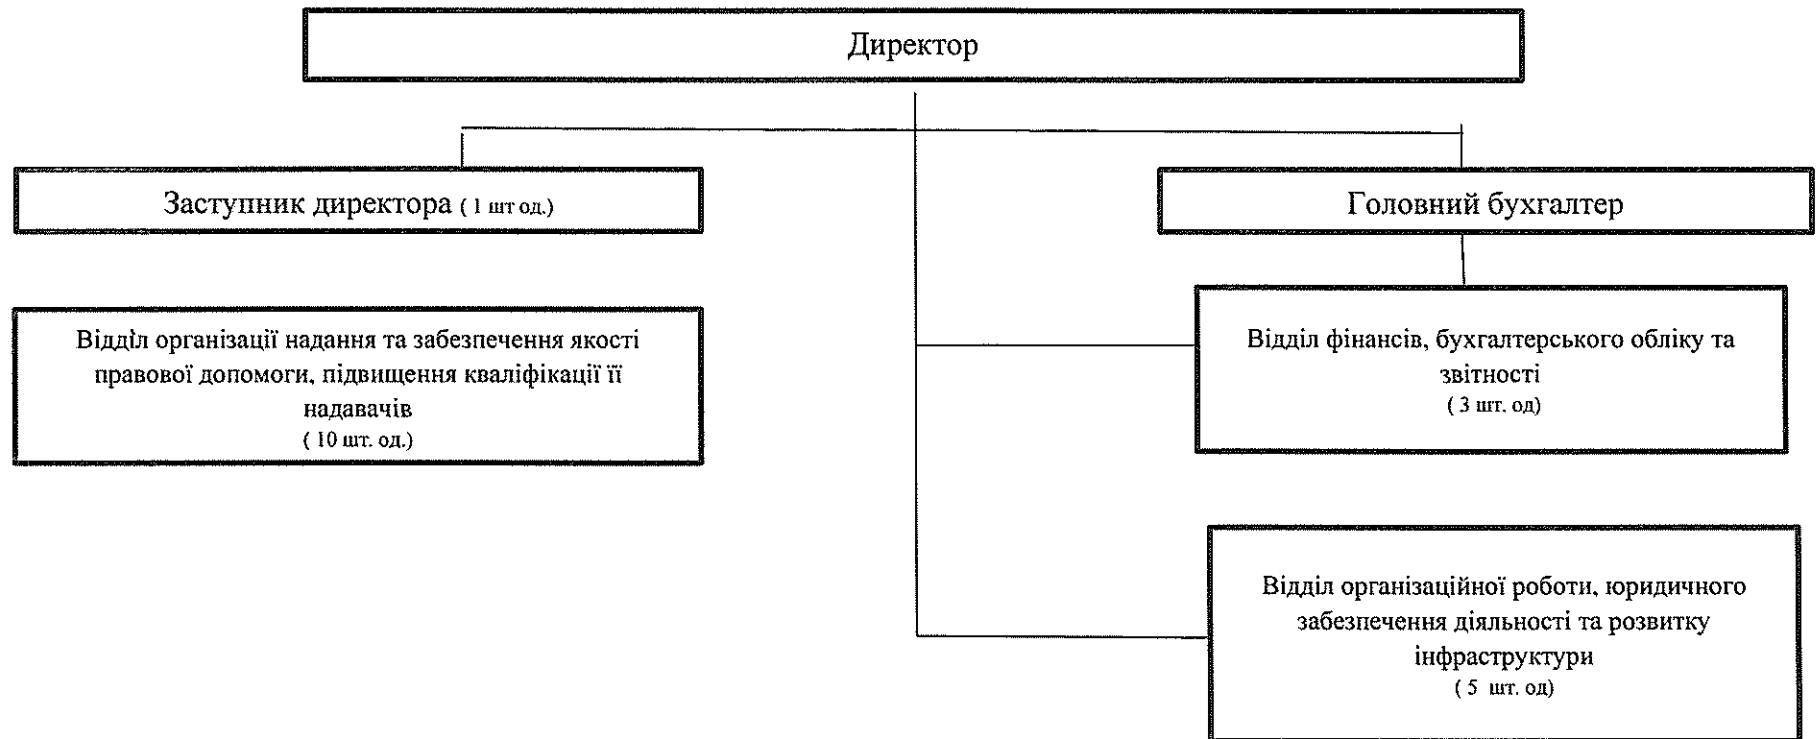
Директор

Заступник директора ( 1 шт од.)

Головний бухгалтер

Відділ організації надання та забезпечення якості правової допомоги, підвищення кваліфікації її надавачів
( 10 шт. од.)

Відділ фінансів, бухгалтерського обліку та звітності
( 3 шт. од)

Відділ організаційної роботи, юридичного забезпечення діяльності та розвитку інфраструктури
( 5 шт. од)